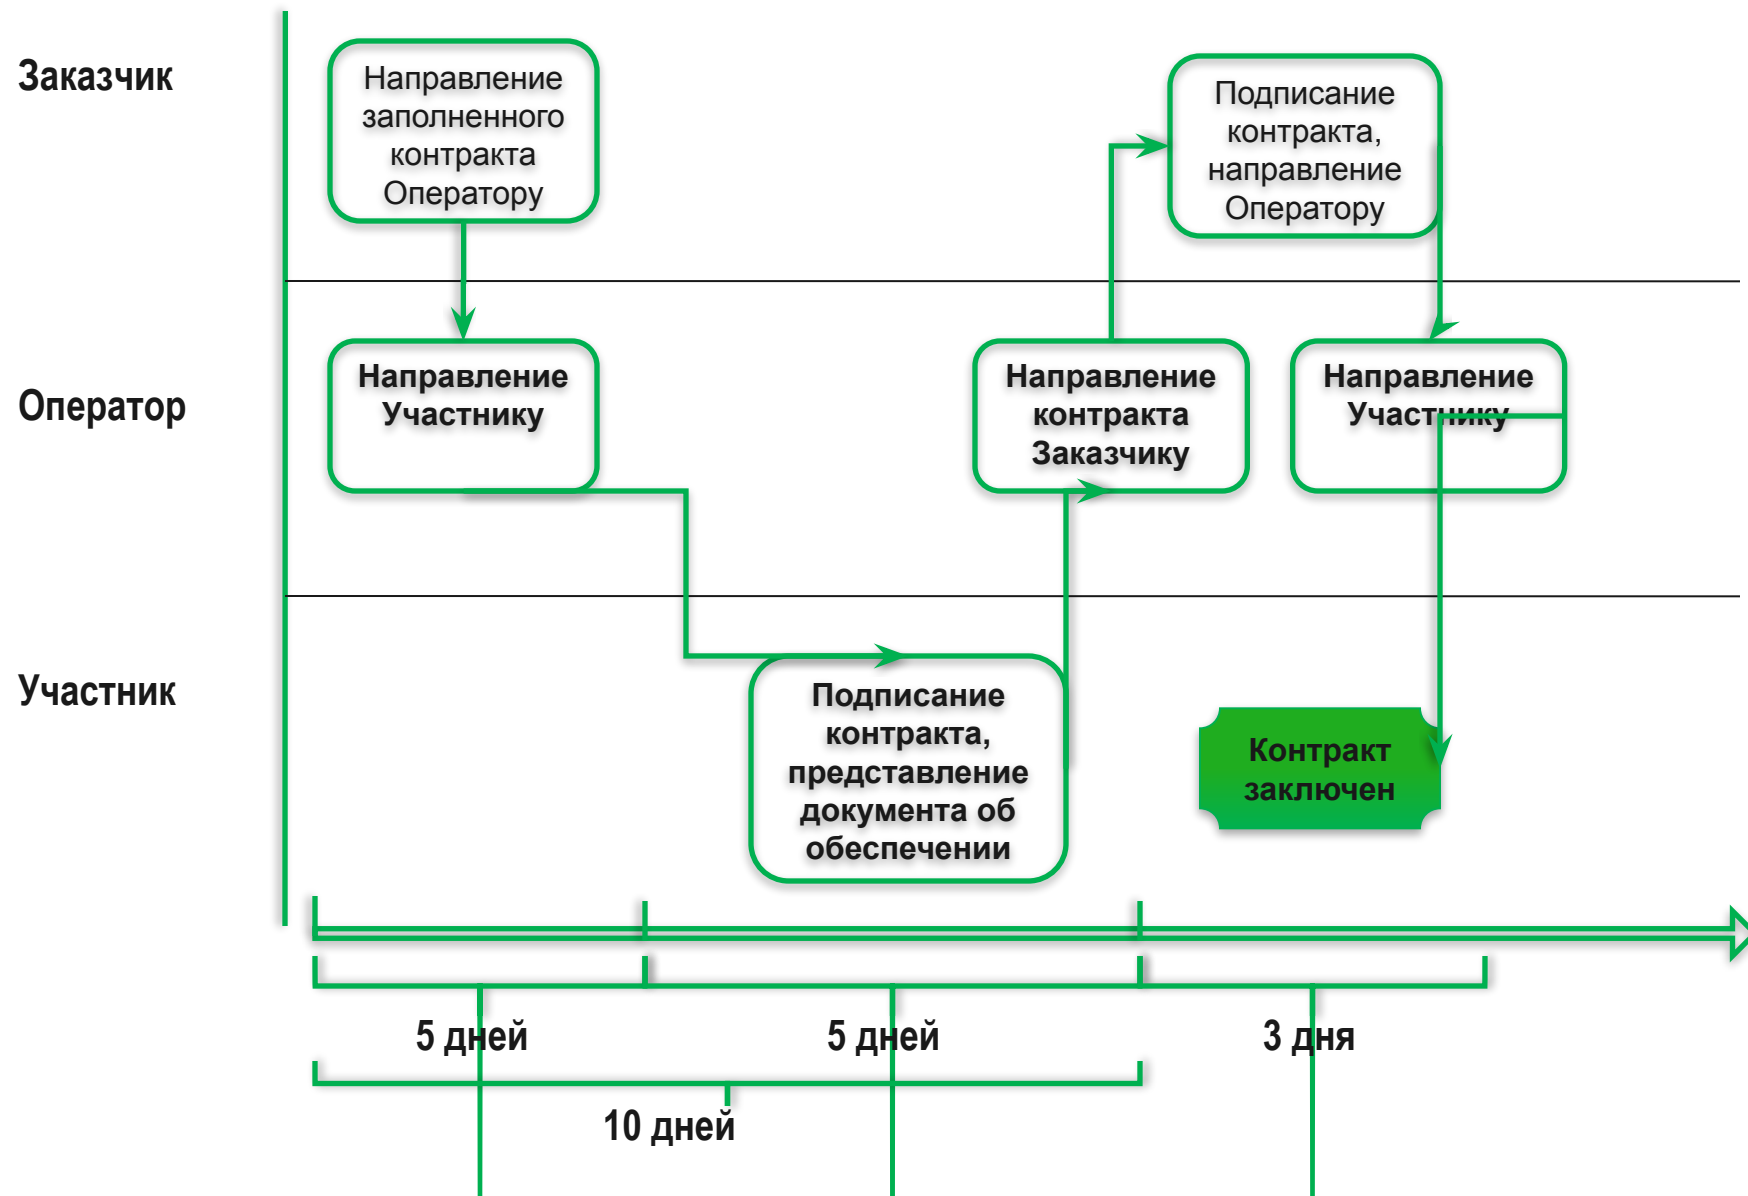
Заказчик

Направление заполненного контракта Оператору

Подписание контракта, направление Оператору

Оператор

Направление Участнику

Направление контракта Заказчику

Направление Участнику

Участник

Подписание контракта, представление документа об обеспечении

Контракт заключен

5 дней

5 дней

3 дня

10 дней